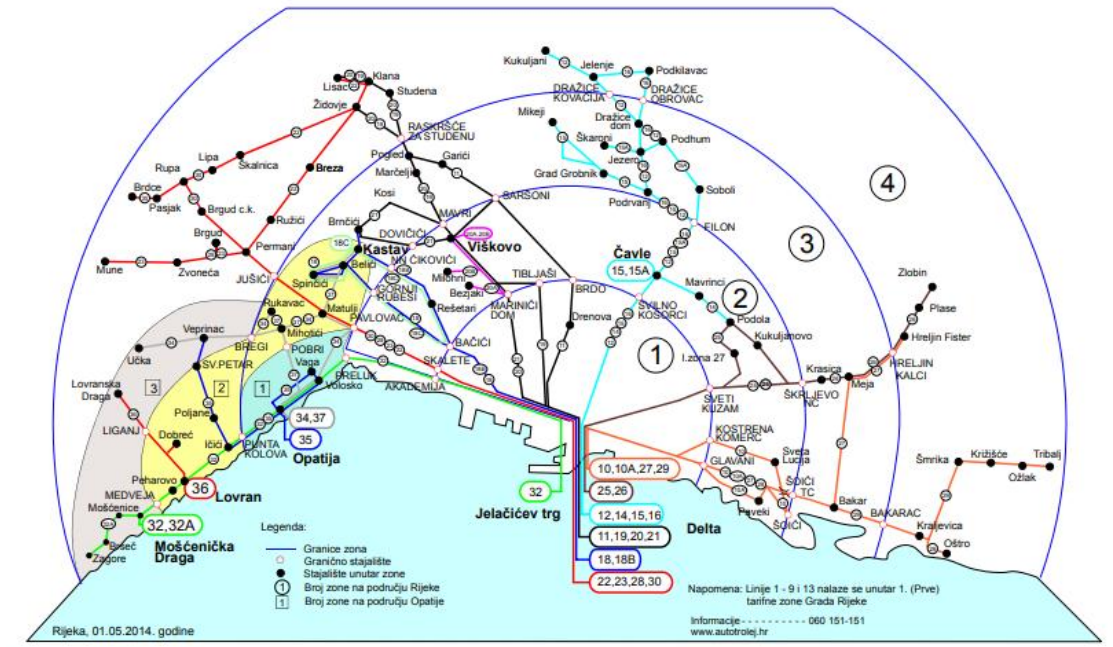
Kukuljani
Jelenje
Podkilavac
DRAŽICE KOVAČIJA
DRAŽICE OBROVAC
Klana
Lisac
Studena
Židovje
RASKRŠĆE ZA STUDENU
Mikeji
Dražice dom
Škaroni
Podhum
Jezero
Grad Grobnik
Pogled
Garići
Marčelji
Lipa
Rupa
Skalnica
Breza
Brdce
Pasjak
Brgud c.k.
Kosi
SARSONI
Soboli
Podrvanj
FILON
Ružići
MAVRI
Brgud
Brnčići
DOVIČIĆI
Viškovo
Perman
18C
Kastav
NN ČIKOVIĆI
Čavle
Mune
Zvoneća
JUŠIĆI
Belići
Mihotići
Bezjaki
TIBLJAŠI
15,15A
Spinčići
GORNJI RUBEŠI
MARINIĆI DOM
BRDO
Mavrinci
Zlobin
Rukavac
Matulji
Rešetari
SVILNO KOSORCI
2
Plase
Veprinac
BREGI
PAVLOVAC
Drenova
Podola
Hreljin Fister
Učka
SV.PETAR
POBRI
BAČIĆI
1
Kukuljanovo
Vaga
SKALETE
I.zona 27
Krasica
HRELJIN KALCI
3
2
1
PRELUK
AKADEMIJA
Lovranska Draga
Volosko
Meja
SVETI KUZAM
ŠKRLJEVO NC
LIGANJ
Poljane
34,37
Dobreć
Ičići
PUNTA KOLOVA
35
Opatija
KOSTRENA KOMERC
Sveta Lucija
Peharovo
36
Lovran
10,10A,27,29
GLAVANI
ŠOIĆI TC
MEDVEJA
Mošćenice
25,26
32
Šmrika
Križišće
Tribalj
Ožlak
32,32A
12,14,15,16
Paveki
Bakar
Mošćenička Draga
Jelačićev trg
Delta
ŠOIĆI
BAKARAC
Kraljevica
11,19,20,21
Brseč
Zagore
Oštro
18,18B
4
3
Legenda:
Granice zona
Granično stajalište
Stajalište unutar zone
1 Broj zone na području Rijeke
1 Broj zone na području Opatije
22,23,28,30
Napomena: Linije 1 - 9 i 13 nalaze se unutar 1. (Prve) tarifne zone Grada Rijeke
Informacije - - - - - - - - - - - 060 151-151
www.autotrolej.hr
Rijeka, 01.05.2014. godine